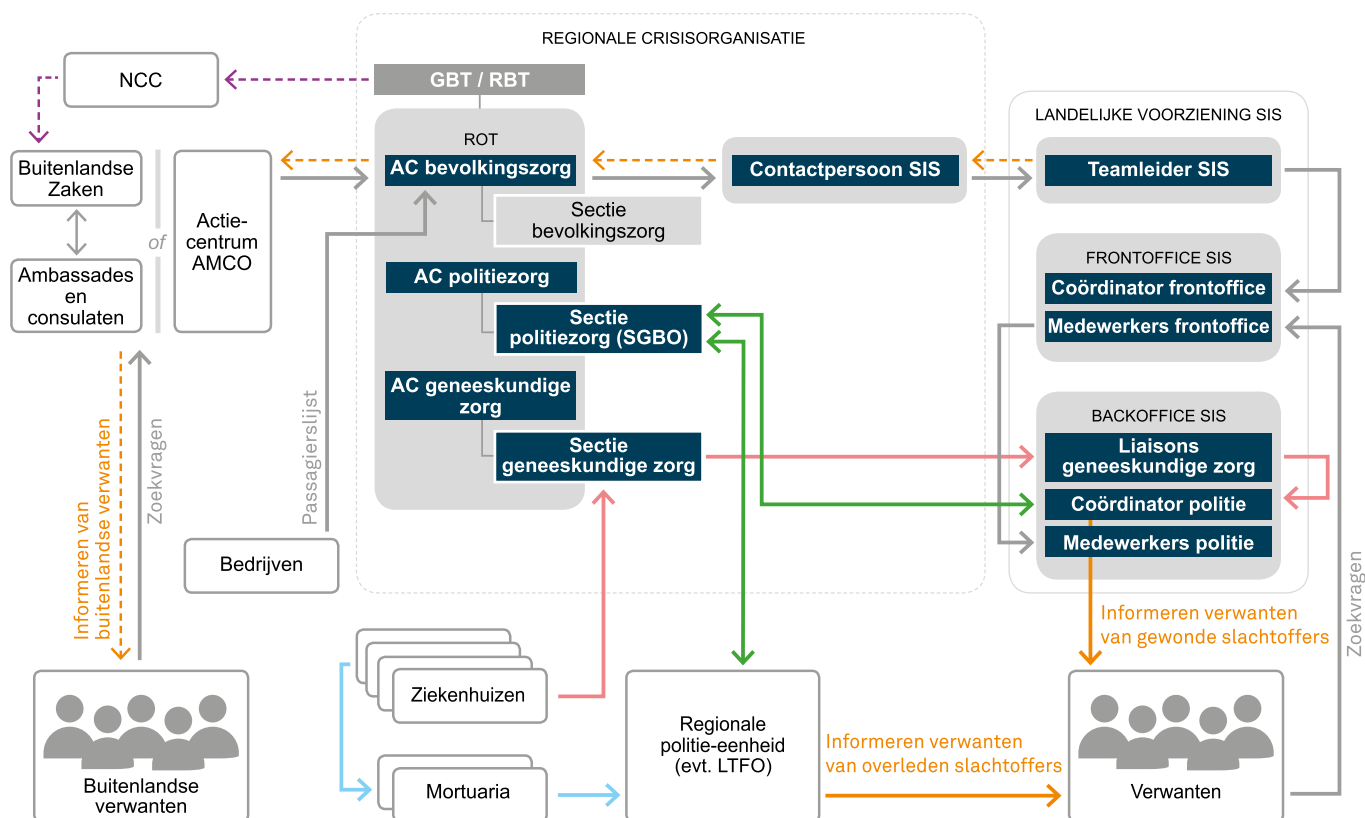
REGIONALE CRISISORGANISATIE

NCC

GBT / RBT

ROT

AC bevolkingszorg

Sectie bevolkingszorg

AC politiezorg

Sectie politiezorg (SGBO)

AC geneeskundige zorg

Sectie geneeskundige zorg

Buitenlandse Zaken

Ambassades en consulaten

of

Actie-centrum AMCO

Contactpersoon SIS

LANDELIJKE VOORZIENING SIS

Teamleider SIS

FRONTOFFICE SIS

Coördinator frontoffice

Medewerkers frontoffice

BACKOFFICE SIS

Liaisons geneeskundige zorg

Coördinator politie

Medewerkers politie

Passagierslijst

Zoekvragen

Informeren van buitenlandse verwanten

Bedrijven

Ziekenhuizen

Mortuaria

Regionale politie-eenheid (evt. LTFO)

Informeren verwanten van overleden slachtoffers

Informeren verwanten van gewonde slachtoffers

Zoekvragen

Buitenlandse verwanten

Verwanten